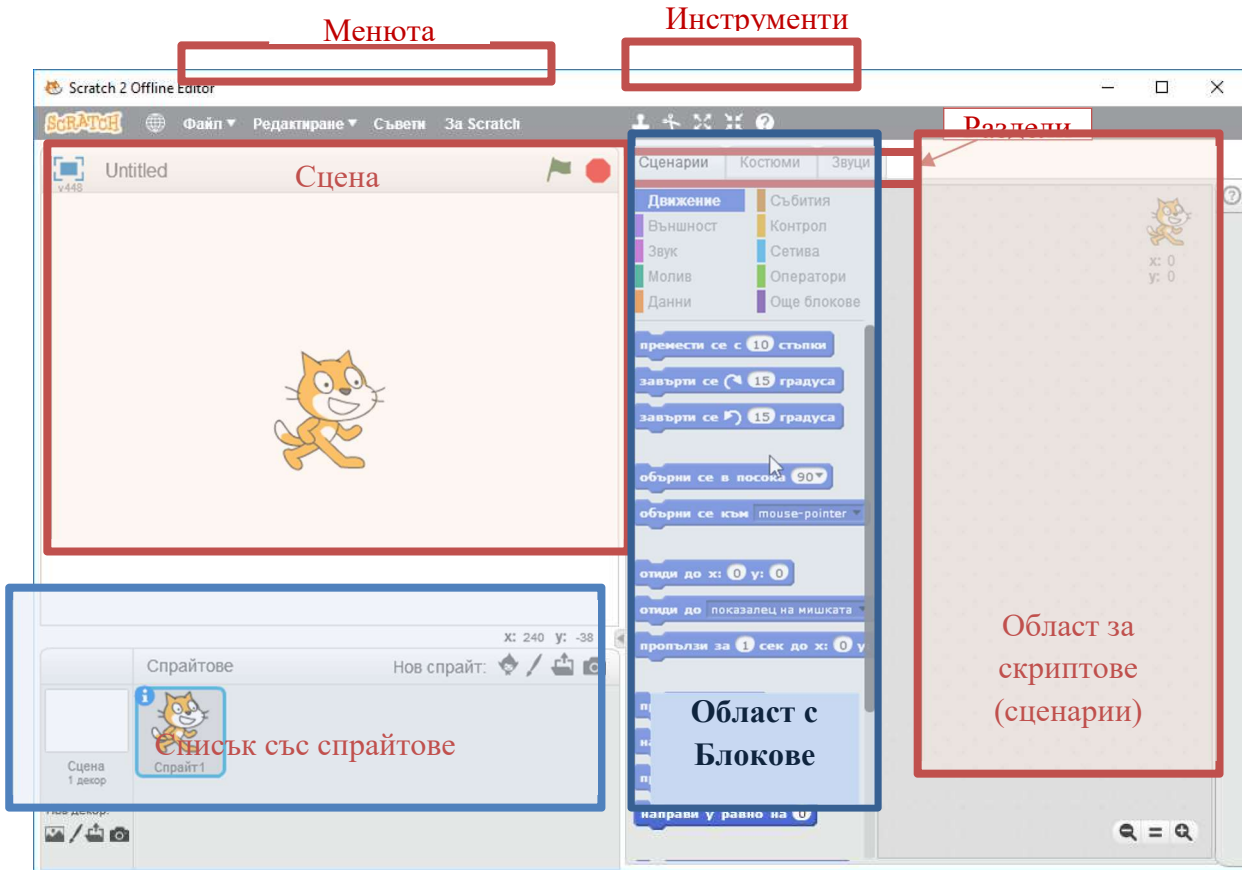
Менюта

Инструменти

Scratch 2 Offline Editor

SCRATCH Файл ▾ Редактиране ▾ Съвети За Scratch

Раздели

Untitled

v448

Сцена

Сценарии Костюми Звуци

Движение
Външност
Звук
Молив
Данни
Събития
Контрол
Сетива
Оператори
Още блокове

премести се с 10 стъпки
завърти се 15 градуса
завърти се 15 градуса
обърни се в посока 90
обърни се към mouse-pointer
отиди до x: 0 y: 0
отиди до показалец на мишката
пропълзи за 1 сек до x: 0 y

x: 0
y: 0

x: 240 y: -38

Спрайтове

Нов спрайт:

Сцена
1 декор

Спрайт1

Списък със спрайтове

Нов декор:

Област с Блокове

направи y равно на 0

Област за скриптове (сценарии)